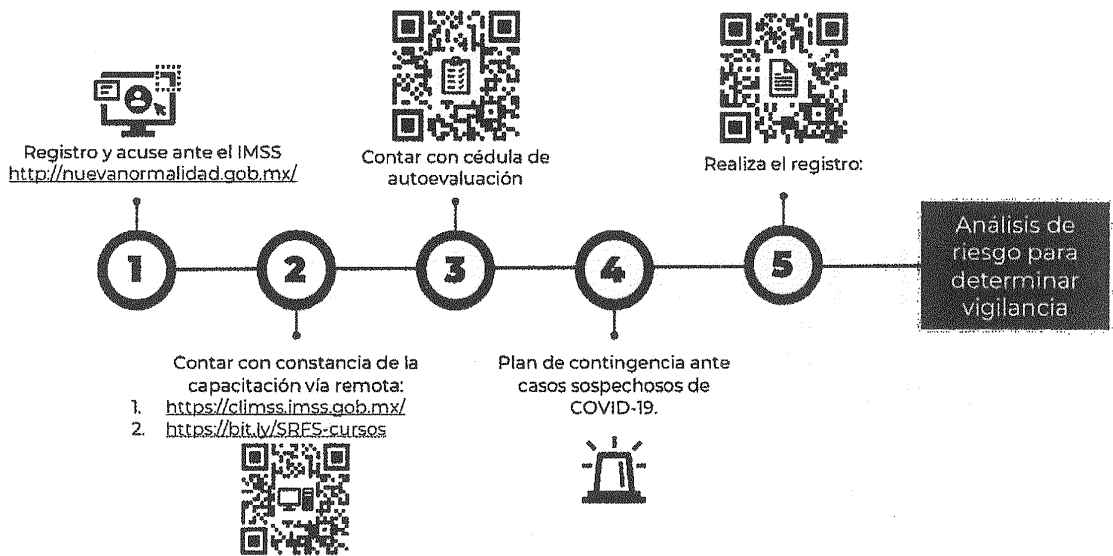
Registro y acuse ante el IMSS
http://nuevanormalidad.gob.mx/

Contar con cédula de autoevaluación

Realiza el registro:

1

2

3

4

5

Análisis de riesgo para determinar vigilancia

Contar con constancia de la capacitación vía remota:
1. https://climss.imss.gob.mx/
2. https://bit.ly/SRFS-cursos

Plan de contingencia ante casos sospechosos de COVID-19.